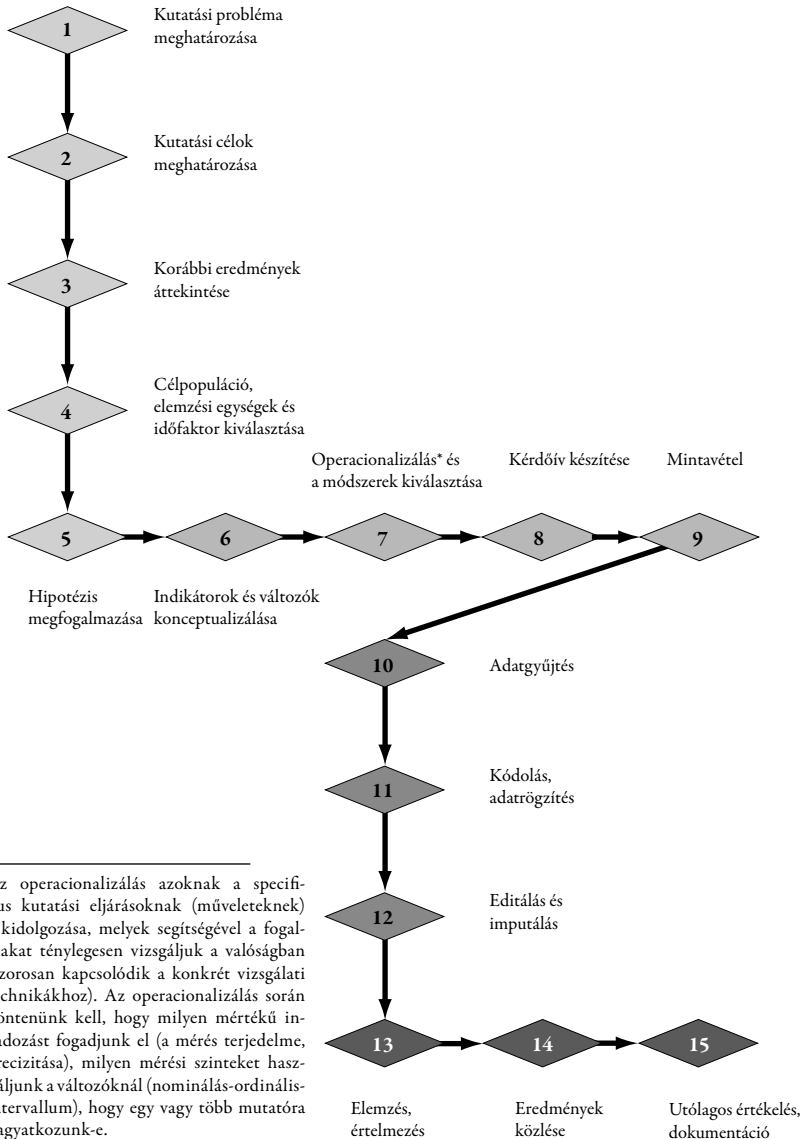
1
Kutatási probléma meghatározása

2
Kutatási célok meghatározása

3
Korábbi eredmények áttekintése

4
Célpopuláció, elemzési egységek és időfaktor kiválasztása

Operacionalizálás* és a módszerek kiválasztása

Kérdőív készítése

Mintavétel

5

6

7

8

9

Hipotézis megfogalmazása

Indikátorok és változók konceptualizálása

10
Adatgyűjtés

11
Kódolás, adatrögzítés

12
Editálás és imputálás

13

14

15

Elemzés, értelmezés

Eredmények közlése

Utólagos értékelés, dokumentáció

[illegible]z operacionalizálás azoknak a specifi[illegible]us kutatási eljárásoknak (műveleteknek) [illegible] kidolgozása, melyek segítségével a fogal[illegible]akat ténylegesen vizsgáljuk a valóságban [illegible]zorosan kapcsolódik a konkrét vizsgálati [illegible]chnikákhoz). Az operacionalizálás során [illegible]öntenünk kell, hogy milyen mértékű in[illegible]dozást fogadjunk el (a mérés terjedelme, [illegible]recizitása), milyen mérési szinteket hasz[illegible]áljunk a változóknál (nominális-ordinális-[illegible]tervallum), hogy egy vagy több mutatóra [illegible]agyatkozunk-e.